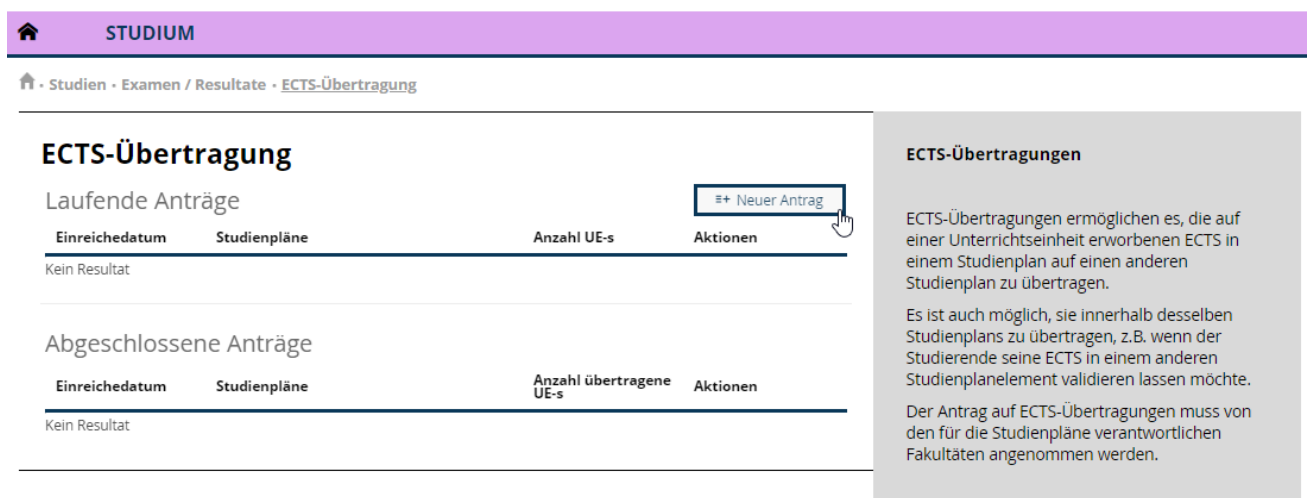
STUDIUM

· Studien · Examen / Resultate · ECTS-Übertragung

ECTS-Übertragung

Laufende Anträge

Neuer Antrag

| Einreichedatum | Studienpläne | Anzahl UE-s | Aktionen |
|---|---|---|---|

Kein Resultat

Abgeschlossene Anträge

| Einreichedatum | Studienpläne | Anzahl übertragene UE-s | Aktionen |
|---|---|---|---|

Kein Resultat

ECTS-Übertragungen

ECTS-Übertragungen ermöglichen es, die auf einer Unterrichtseinheit erworbenen ECTS in einem Studienplan auf einen anderen Studienplan zu übertragen.

Es ist auch möglich, sie innerhalb desselben Studienplans zu übertragen, z.B. wenn der Studierende seine ECTS in einem anderen Studienplanelement validieren lassen möchte.

Der Antrag auf ECTS-Übertragungen muss von den für die Studienpläne verantwortlichen Fakultäten angenommen werden.